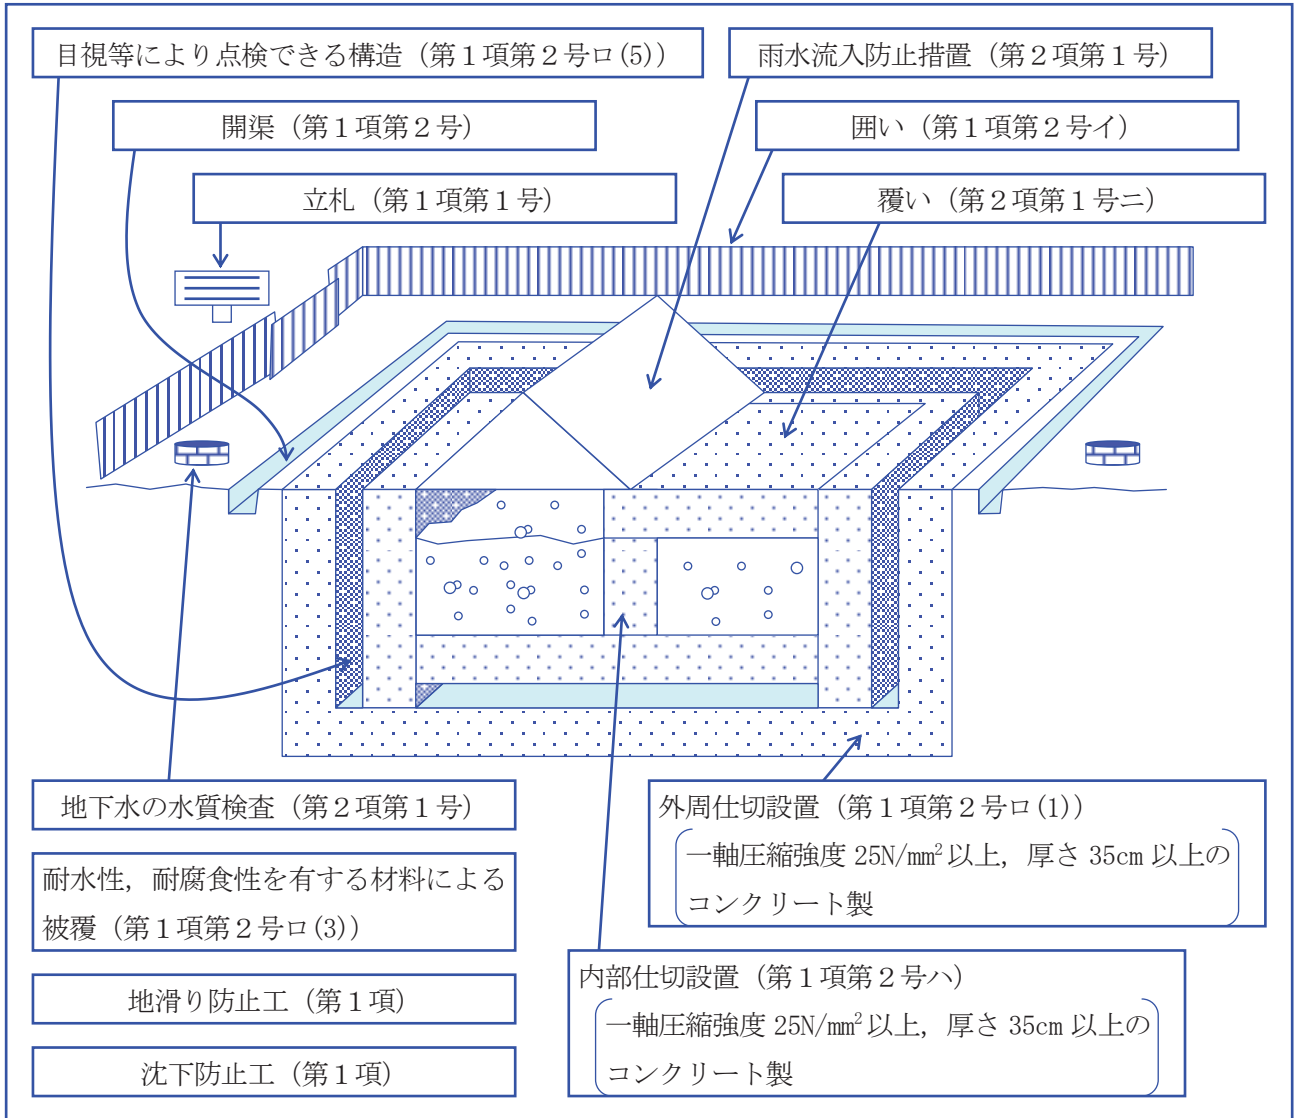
目視等により点検できる構造（第１項第２号ロ(5)）

雨水流入防止措置（第２項第１号）

開渠（第１項第２号）

囲い（第１項第２号イ）

立札（第１項第１号）

覆い（第２項第１号ニ）

地下水の水質検査（第２項第１号）

外周仕切設置（第１項第２号ロ(1)）
一軸圧縮強度 25N/$mm^2$ 以上，厚さ 35cm 以上のコンクリート製

耐水性，耐腐食性を有する材料による被覆（第１項第２号ロ(3)）

内部仕切設置（第１項第２号ハ）
一軸圧縮強度 25N/$mm^2$ 以上，厚さ 35cm 以上のコンクリート製

地滑り防止工（第１項）

沈下防止工（第１項）